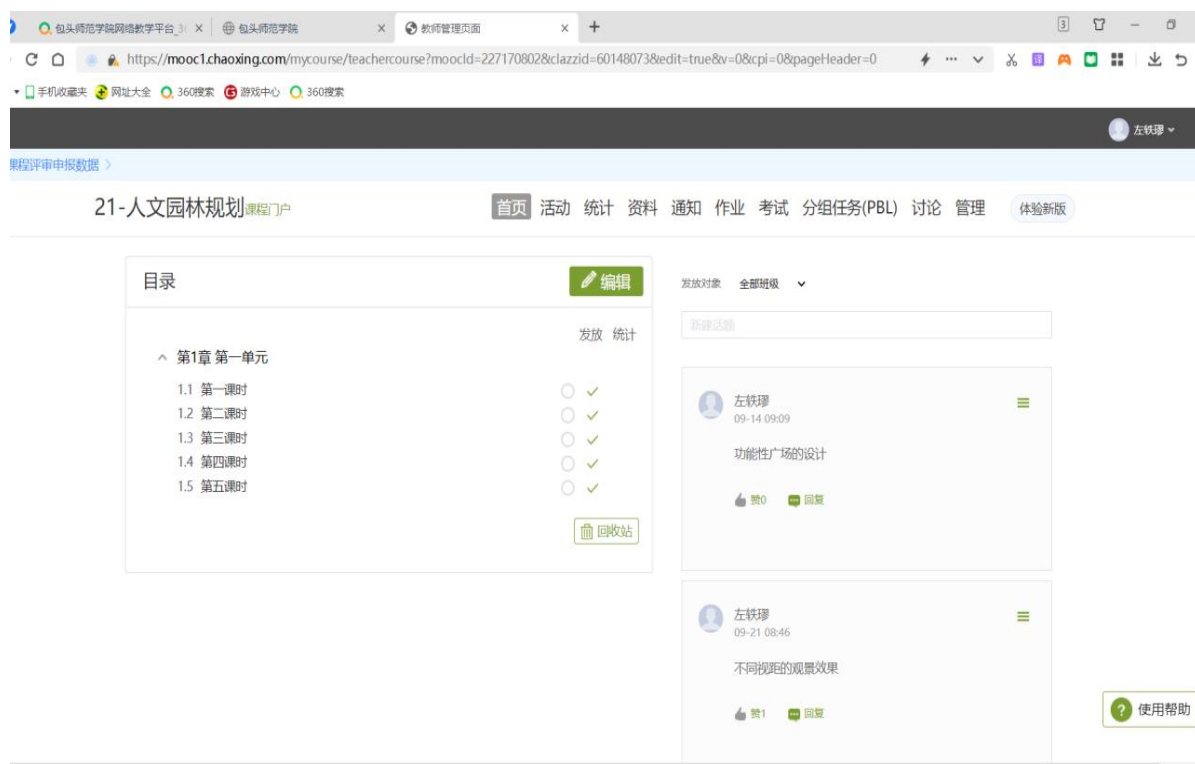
包头师范学院网络教学平台_3 ×
包头师范学院 ×
教师管理页面 ×
+

https://mooc1.chaoxing.com/mycourse/teachercourse?moocId=227170802&clazzid=60148073&edit=true&v=0&cpi=0&pageHeader=0

手机收藏夹 网址大全 360搜索 游戏中心 360搜索

左轶璆

课程评审申报数据 >

21-人文园林规划 课程门户

首页 活动 统计 资料 通知 作业 考试 分组任务(PBL) 讨论 管理 体验新版

目录

编辑

发放 统计

第1章 第一单元

1.1 第一课时
1.2 第二课时
1.3 第三课时
1.4 第四课时
1.5 第五课时

回收站

发放对象 全部班级

新建话题

左轶璆
09-14 09:09

功能性广场的设计

赞0 回复

左轶璆
09-21 08:46

不同视距的观景效果

赞1 回复

使用帮助